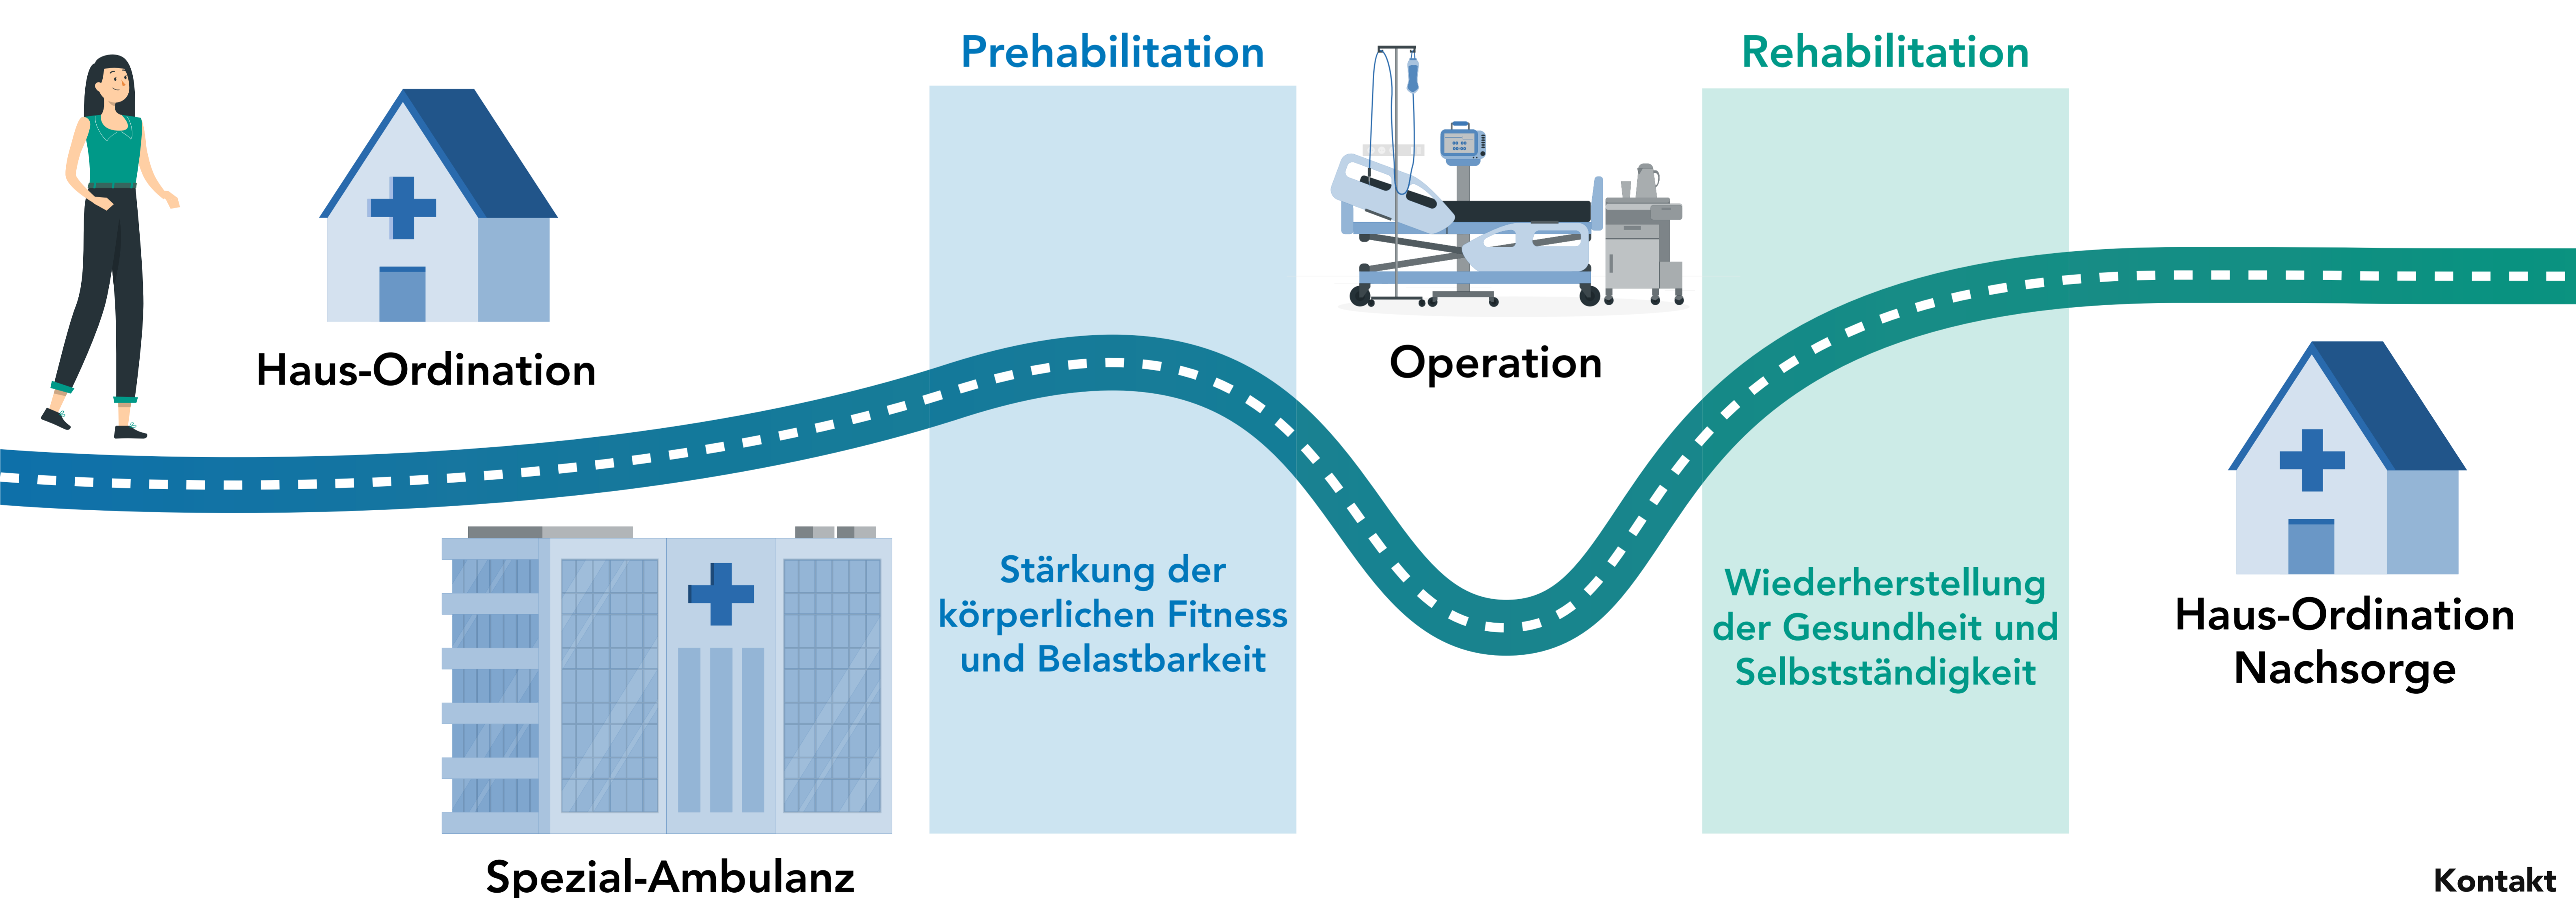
Prehabilitation

Rehabilitation

Haus-Ordination

Operation

Stärkung der körperlichen Fitness und Belastbarkeit

Wiederherstellung der Gesundheit und Selbstständigkeit

Haus-Ordination Nachsorge

Spezial-Ambulanz

Kontakt